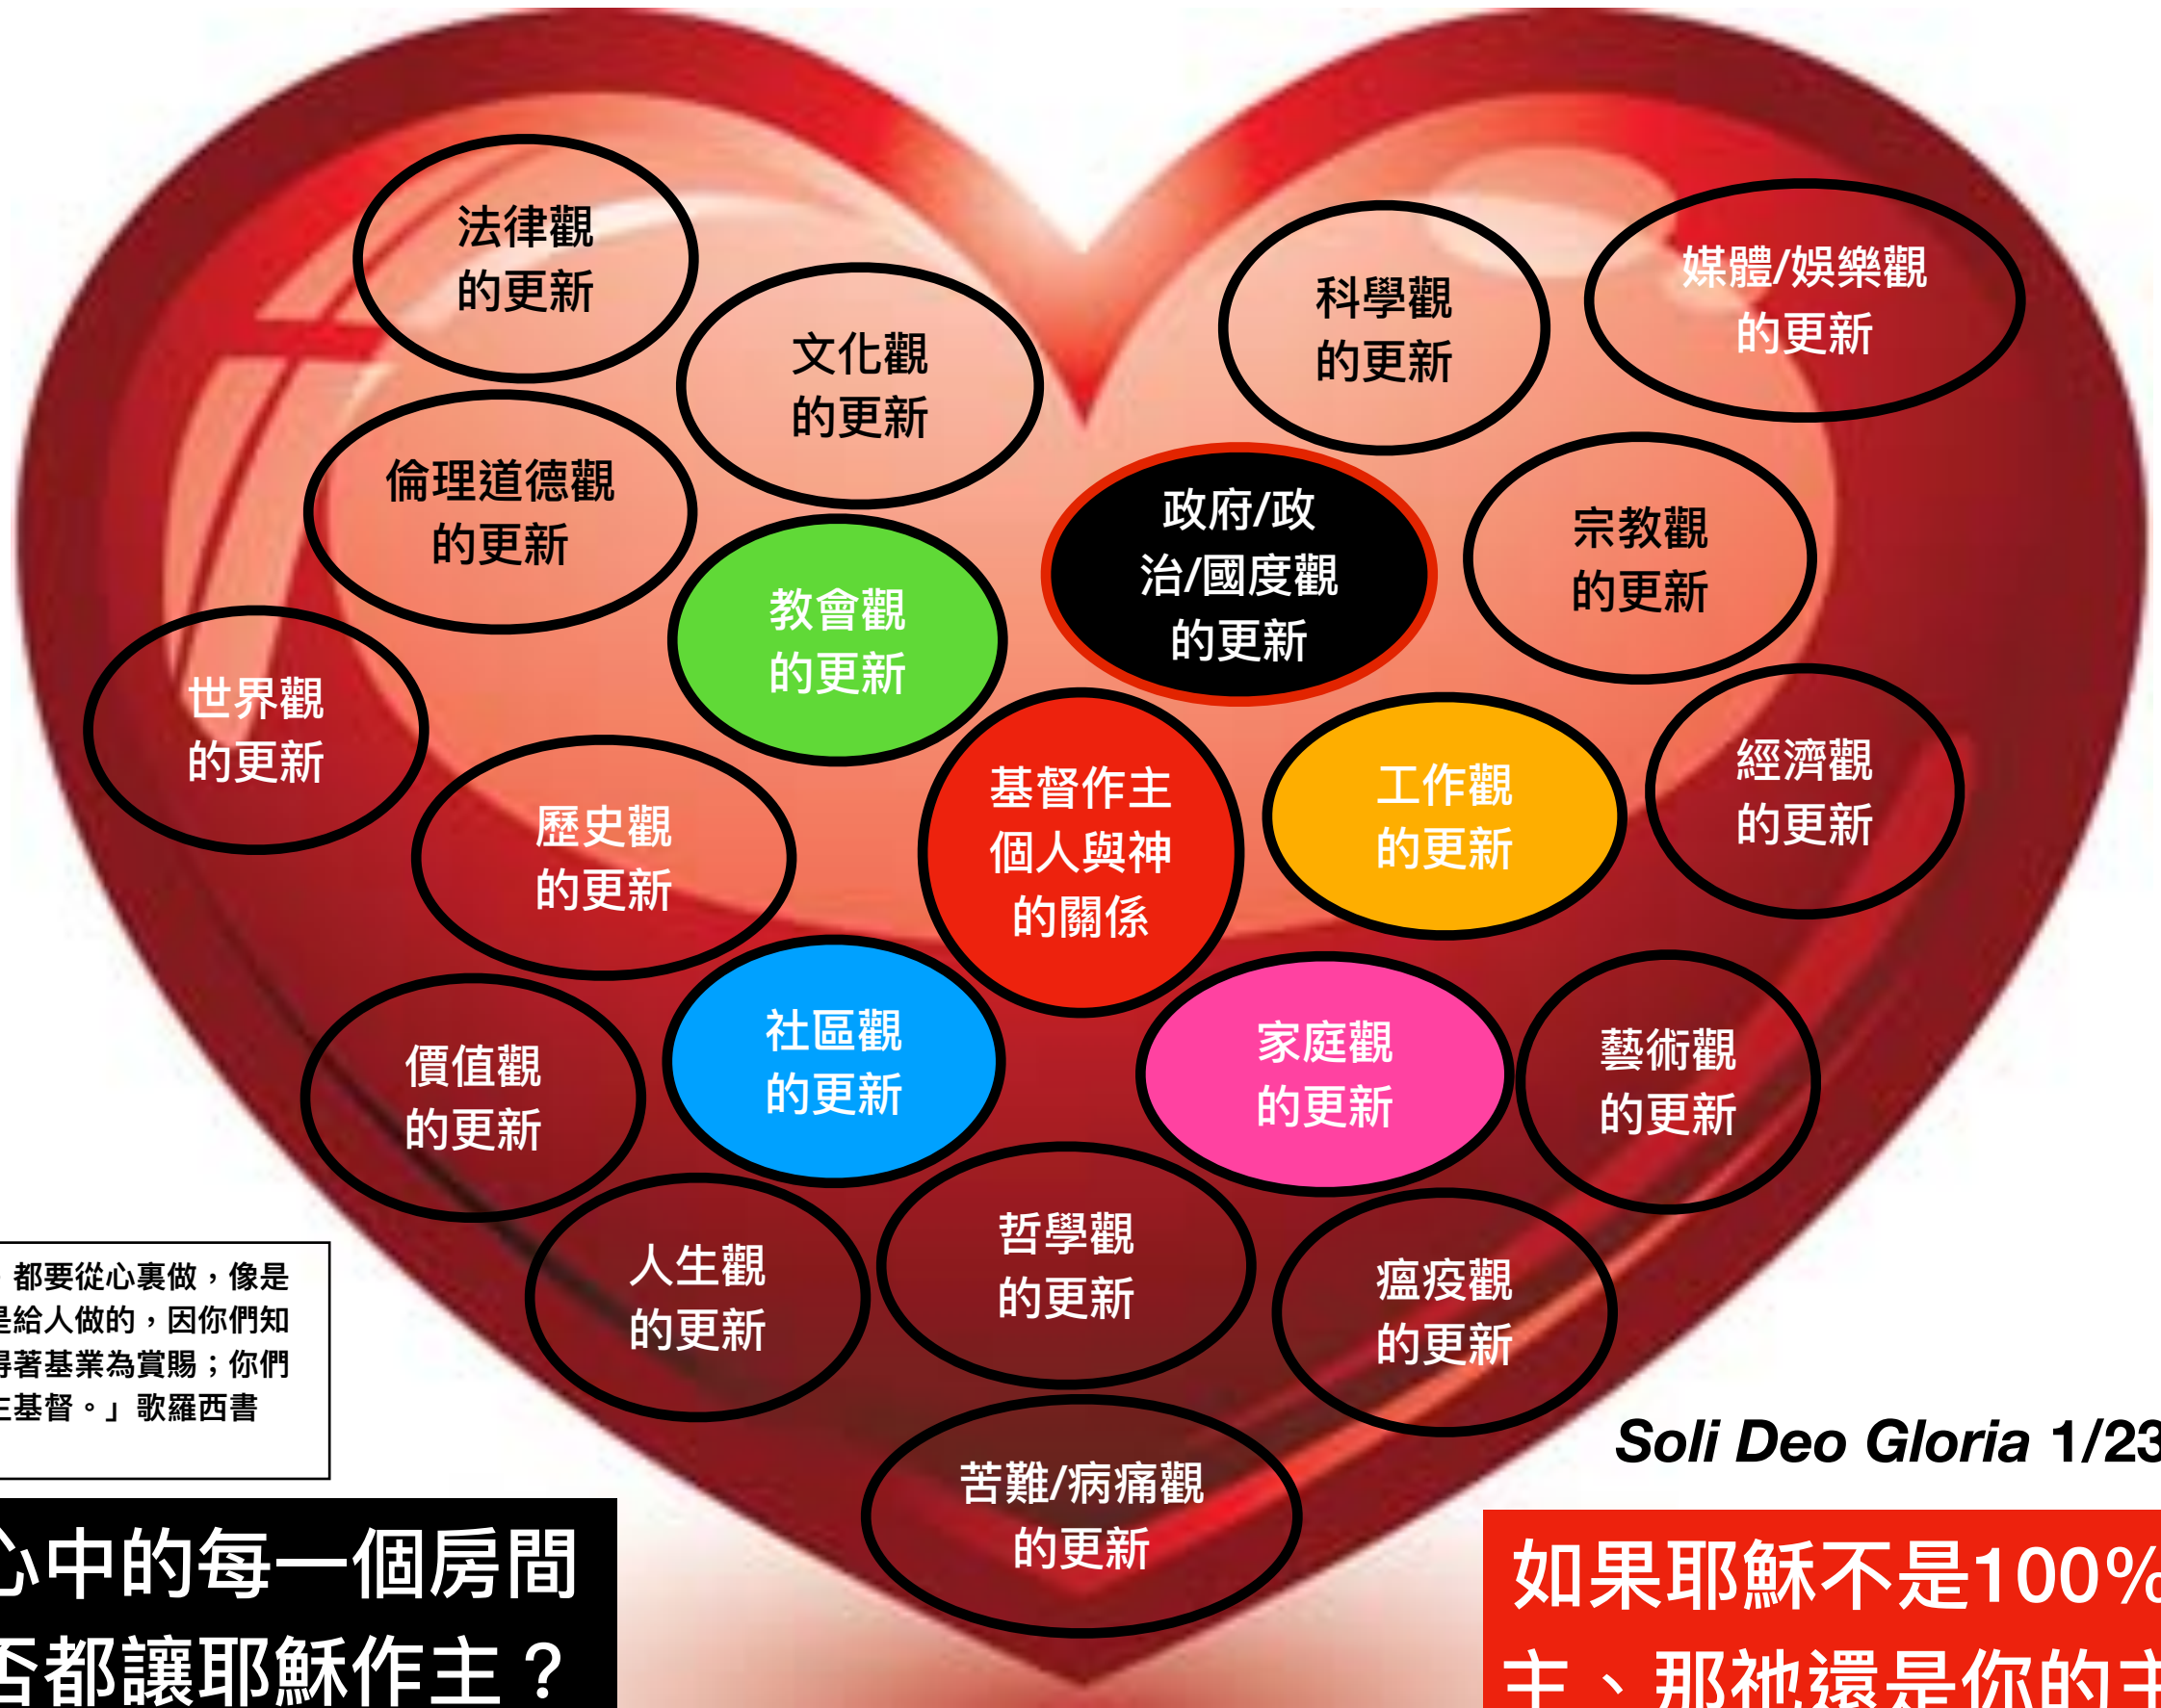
法律觀的更新

文化觀的更新

科學觀的更新

媒體/娛樂觀的更新

倫理道德觀的更新

政府/政治/國度觀的更新

宗教觀的更新

教會觀的更新

世界觀的更新

基督作主個人與神的關係

工作觀的更新

經濟觀的更新

歷史觀的更新

社區觀的更新

家庭觀的更新

藝術觀的更新

價值觀的更新

人生觀的更新

哲學觀的更新

瘟疫觀的更新

苦難/病痛觀的更新

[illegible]都要從心裏做，像是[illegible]給人做的，因你們知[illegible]得著基業為賞賜；你們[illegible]主基督。」歌羅西書

Soli Deo Gloria 1/23

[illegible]心中的每一個房間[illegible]否都讓耶穌作主？

如果耶穌不是100%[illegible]主、那祂還是你的主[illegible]